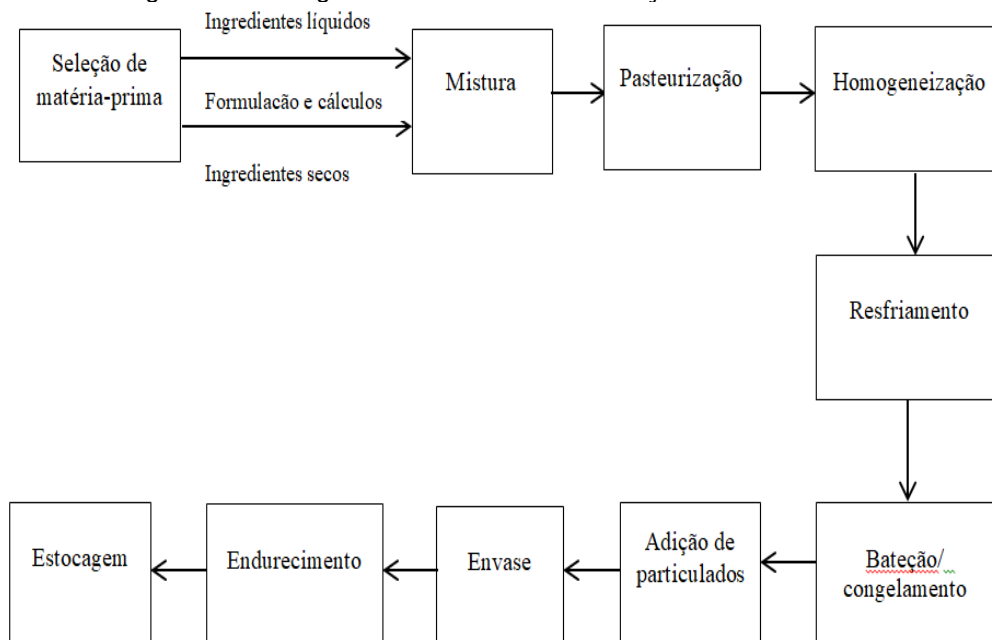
Ingredientes líquidos

Seleção de matéria-prima

Formulação e cálculos

Ingredientes secos

Mistura

Pasteurização

Homogeneização

Resfriamento

Bateção/ congelamento

Adição de particulados

Envase

Endurecimento

Estocagem